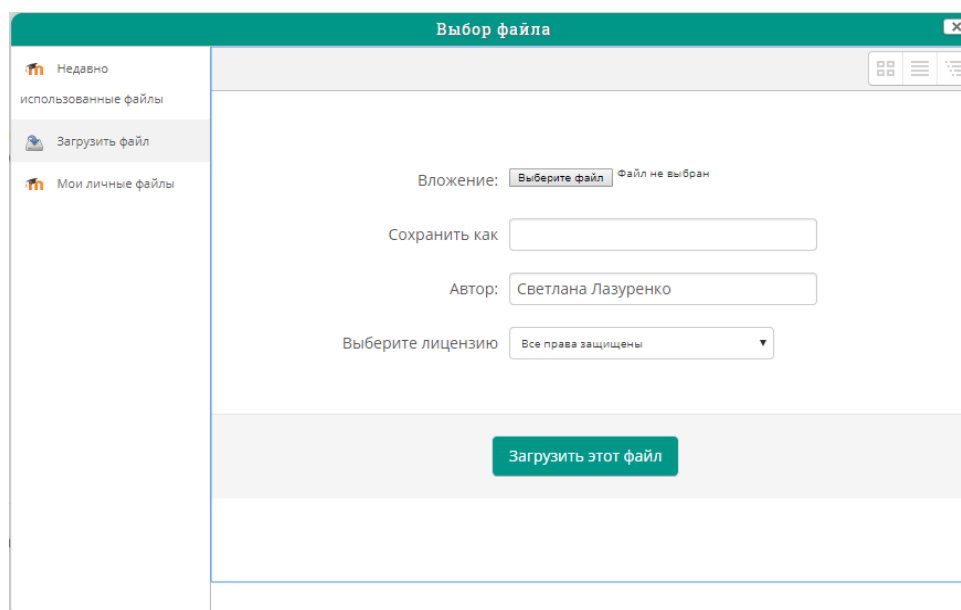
Выбор файла

Недавно использованные файлы

Загрузить файл

Мои личные файлы

Вложение: Выберите файл Файл не выбран

Сохранить как

Автор: Светлана Лазуренко

Выберите лицензию Все права защищены

Загрузить этот файл